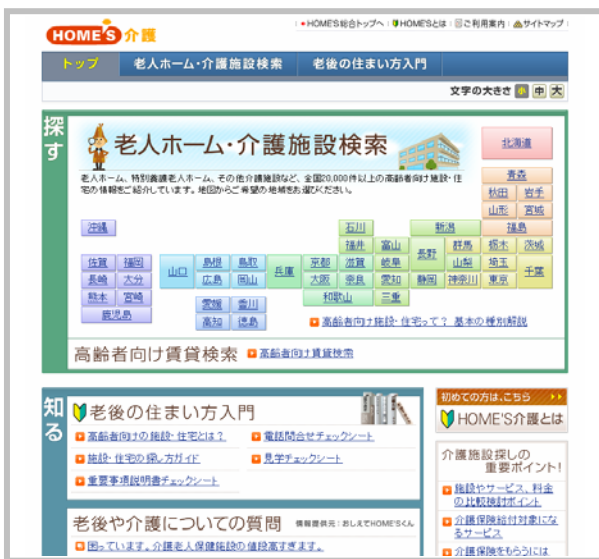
HOME'S 介護

HOME'S総合トップへ | HOME'Sとは | ご利用案内 | サイトマップ

トップ　老人ホーム・介護施設検索　老後の住まい方入門

文字の大きさ 小 中 大

探す

老人ホーム・介護施設検索

老人ホーム、特別養護老人ホーム、その他介護施設など、全国20,000件以上の高齢者向け施設・住宅の情報をご紹介しています。地図からご希望の地域をお選びください。

北海道

青森
秋田 岩手
山形 宮城
福島

沖縄

石川　新潟
福井 富山 長野 群馬 栃木 茨城
佐賀 福岡　山口 島根 鳥取 兵庫 京都 滋賀 岐阜 山梨 埼玉
長崎 大分　広島 岡山 大阪 奈良 愛知 静岡 神奈川 東京 千葉
熊本 宮崎　和歌山 三重
鹿児島
愛媛 香川
高知 徳島

高齢者向け施設・住宅って？ 基本の種別解説

高齢者向け賃貸検索　高齢者向け賃貸検索

知る

老後の住まい方入門

高齢者向けの施設・住宅とは？
施設・住宅の探し方ガイド
重要事項説明書チェックシート
電話問合せチェックシート
見学チェックシート

初めての方は、こちら
HOME'S介護とは

介護施設探しの重要ポイント!
施設やサービス、料金の比較検討ポイント
介護保険給付対象になるサービス
介護保険をもらうには

老後や介護についての質問　情報提供元：おしえてHOME'Sくん

困っています。介護老人保健施設の値段高すぎます。